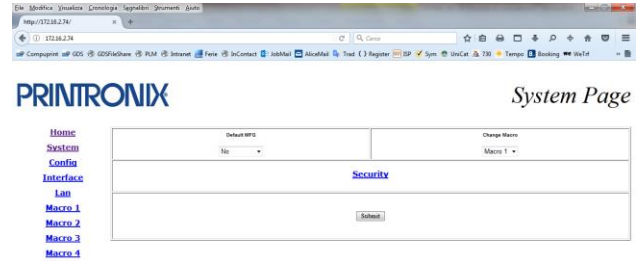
File Modifica Visualizza Cronologia Segnalibri Strumenti Aiuto

http://172.16.2.74/ × +

172.16.2.74

Cerca

Compuprint GDS GDSFileShare PLM Intranet Ferie InContact JobMail AliceMail Trad Register ISP Sym UniCat 730 Tempo Booking WeTrf

PRINTRONIX

System Page

Home
System
Config
Interface
Lan
Macro 1
Macro 2
Macro 3
Macro 4

| Default MFG | Change Macro |
|---|---|
| No | Macro 1 |

Security

Submit